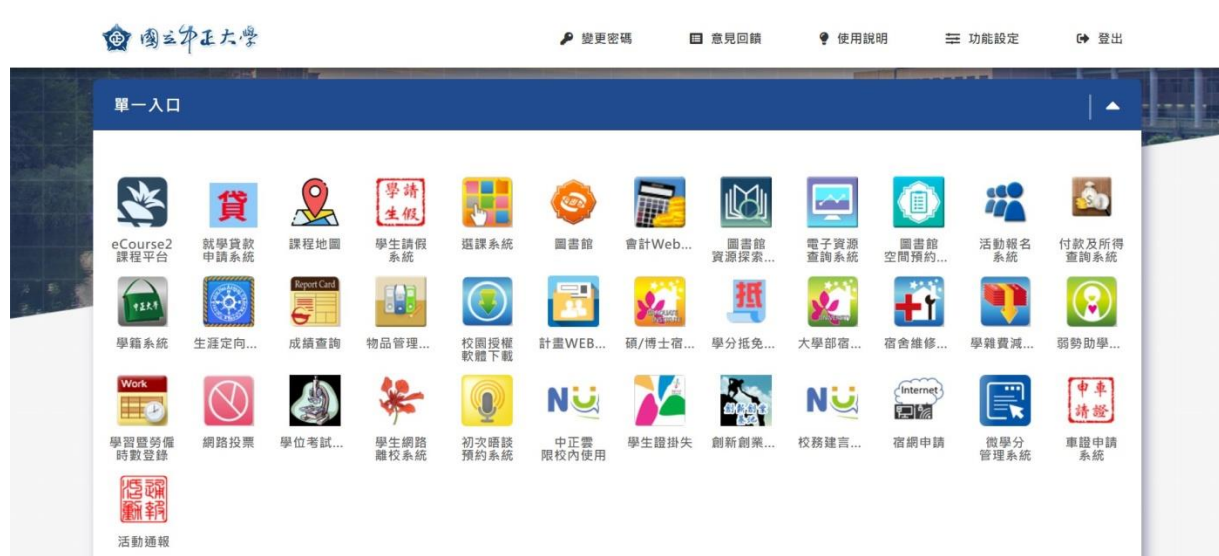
國立中正大學

變更密碼 意見回饋 使用說明 功能設定 登出

單一入口

貸 學請生假

eCourse2 課程平台
就學貸款 申請系統
課程地圖
學生請假 系統
選課系統
圖書館
會計Web...
圖書館 資源探索...
電子資源 查詢系統
圖書館 空間預約...
活動報名 系統
付款及所得 查詢系統

Report Card 抵

學籍系統
生涯定向...
成績查詢
物品管理...
校園授權 軟體下載
計畫WEB...
碩/博士宿...
學分抵免...
大學部宿...
宿舍維修...
學雜費減...
弱勢助學...

Work NU NU Internet 中車請證

學習暨勞僱 時數登錄
網路投票
學位考試...
學生網路 離校系統
初次晤談 預約系統
中正雲 限校內使用
學生證掛失
創新創業...
校務建言...
宿網申請
微學分 管理系統
車證申請 系統

活動通報